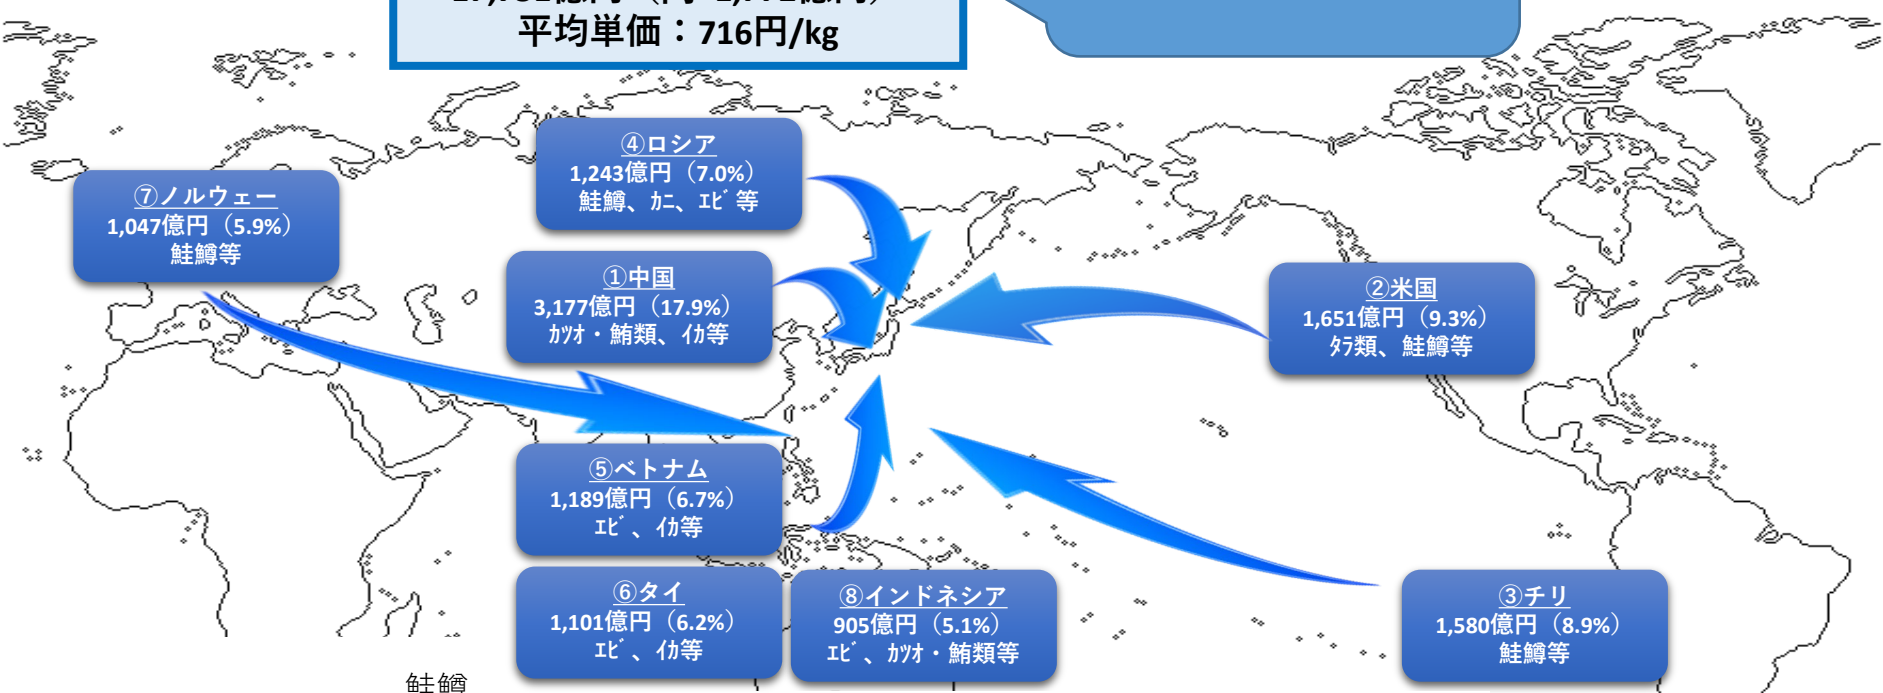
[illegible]
平均単価：716円/kg

④ロシア
1,243億円（7.0%）
鮭鱒、カニ、エビ 等

⑦ノルウェー
1,047億円（5.9%）
鮭鱒等

①中国
3,177億円（17.9%）
カツオ・鮪類、イカ等

②米国
1,651億円（9.3%）
タラ類、鮭鱒等

⑤ベトナム
1,189億円（6.7%）
エビ、イカ等

⑥タイ
1,101億円（6.2%）
エビ、イカ等

⑧インドネシア
905億円（5.1%）
エビ、カツオ・鮪類等

③チリ
1,580億円（8.9%）
鮭鱒等

鮭鱒